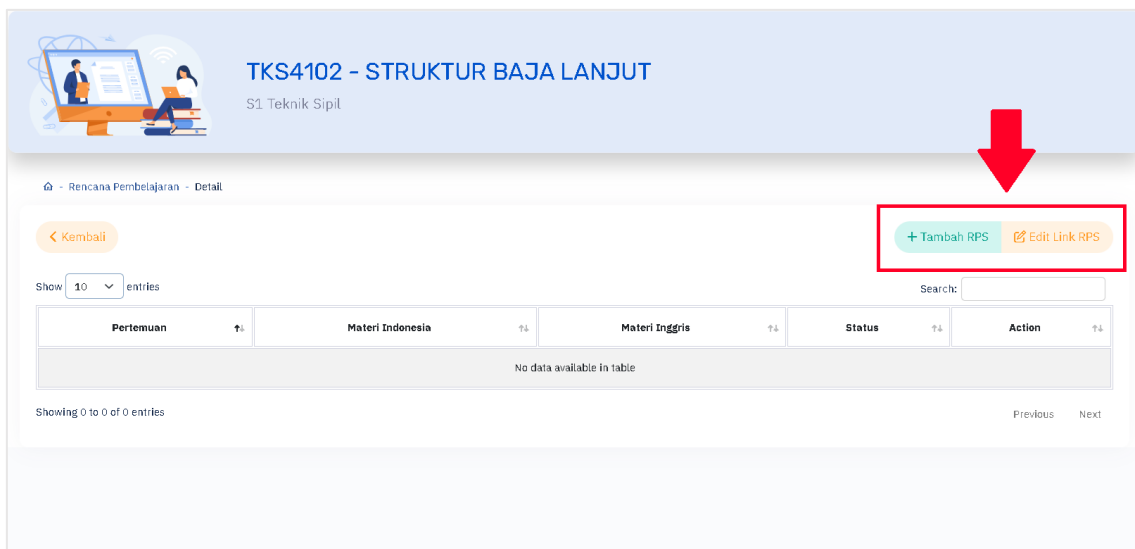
TKS4102 - STRUKTUR BAJA LANJUT

S1 Teknik Sipil

- Rencana Pembelajaran - Detail

Kembali

+ Tambah RPS

Edit Link RPS

Show 10 entries

Search:

| Pertemuan | Materi Indonesia | Materi Inggris | Status | Action |
|---|---|---|---|---|
| No data available in table | | | | |

Showing 0 to 0 of 0 entries

Previous Next